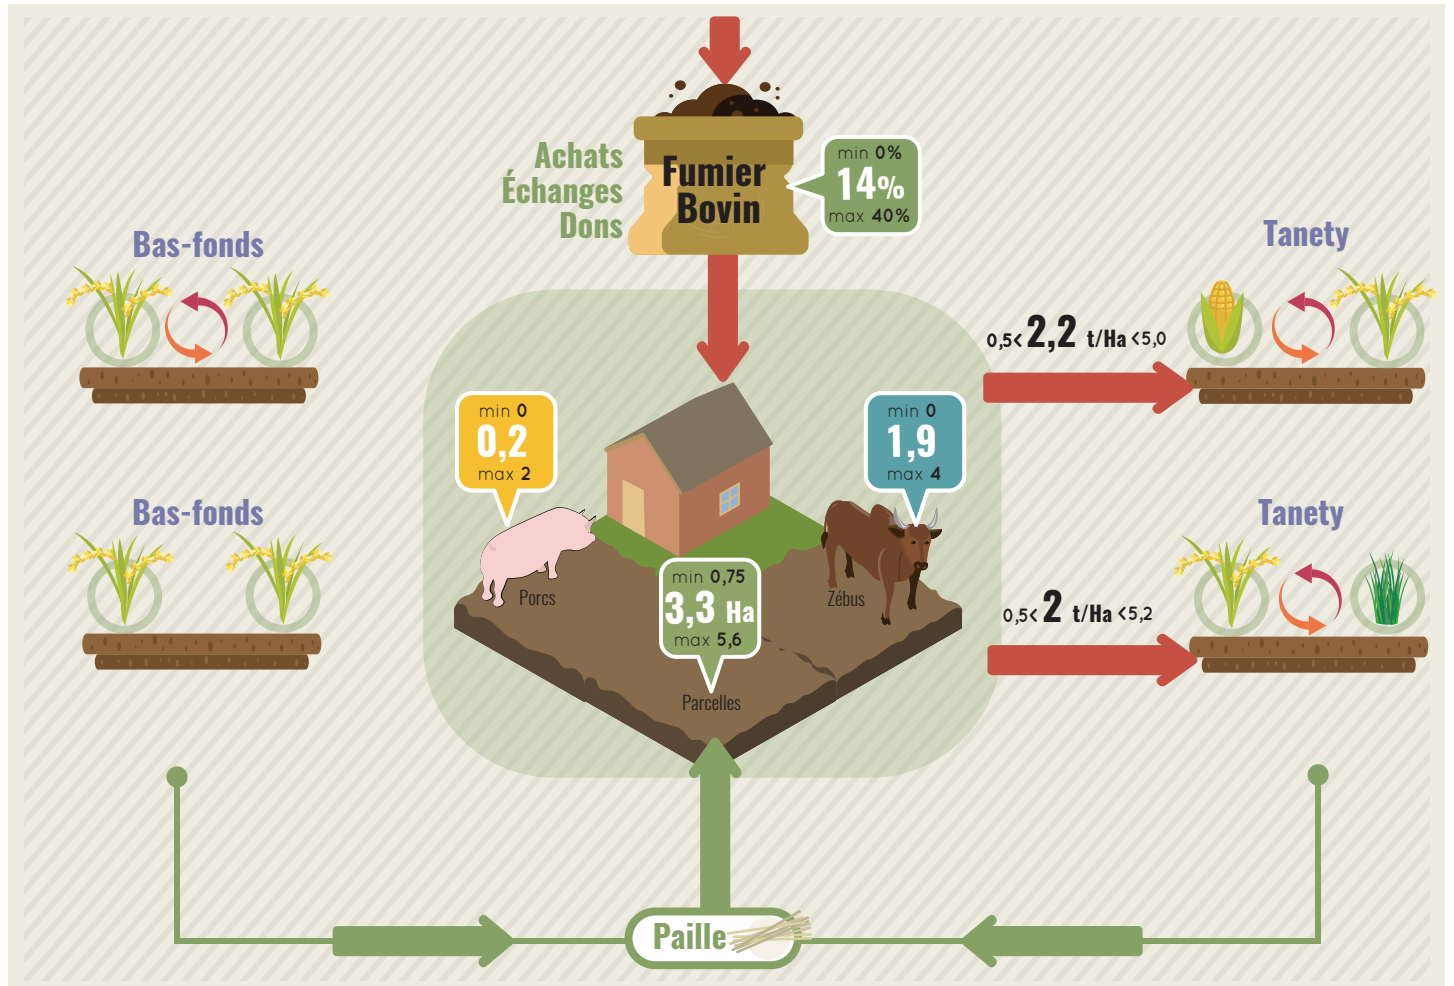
Achats
Échanges
Dons

Fumier
Bovin

min 0%
14%
max 40%

Bas-fonds

Tanety

0,5< 2,2 t/Ha <5,0

Bas-fonds

min 0
0,2
max 2

min 0
1,9
max 4

Porcs

min 0,75
3,3 Ha
max 5,6

Zébus

Parcelles

Tanety

0,5< 2 t/Ha <5,2

Paille